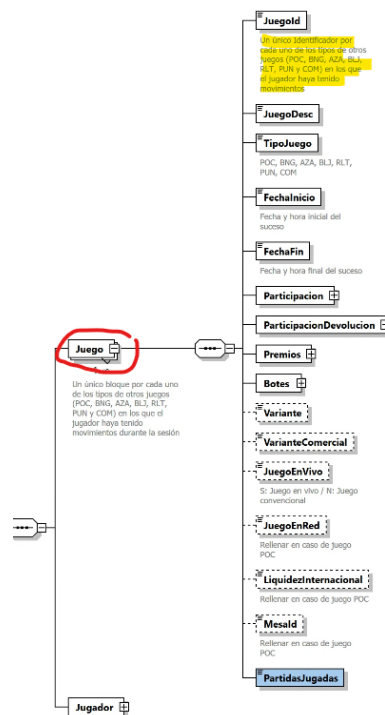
JuegoId
Un único identificador por cada uno de los tipos de otros juegos (POC, BNG, AZA, BLJ, RLT, PUN y COM) en los que el jugador haya tenido movimientos

JuegoDesc

TipoJuego
POC, BNG, AZA, BLJ, RLT, PUN, COM

FechaInicio
Fecha y hora inicial del suceso

FechaFin
Fecha y hora final del suceso

Participacion

ParticipacionDevolucion

Juego
Un único bloque por cada uno de los tipos de otros juegos (POC, BNG, AZA, BLJ, RLT, PUN y COM) en los que el jugador haya tenido movimientos durante la sesión

Premios

Botes

Variante

VarianteComercial

JuegoEnVivo
S: Juego en vivo / N: Juego convencional

JuegoEnRed
Rellenar en caso de juego POC

LiquidezInternacional
Rellenar en caso de juego POC

MesaId
Rellenar en caso de juego POC

PartidasJugadas

Jugador